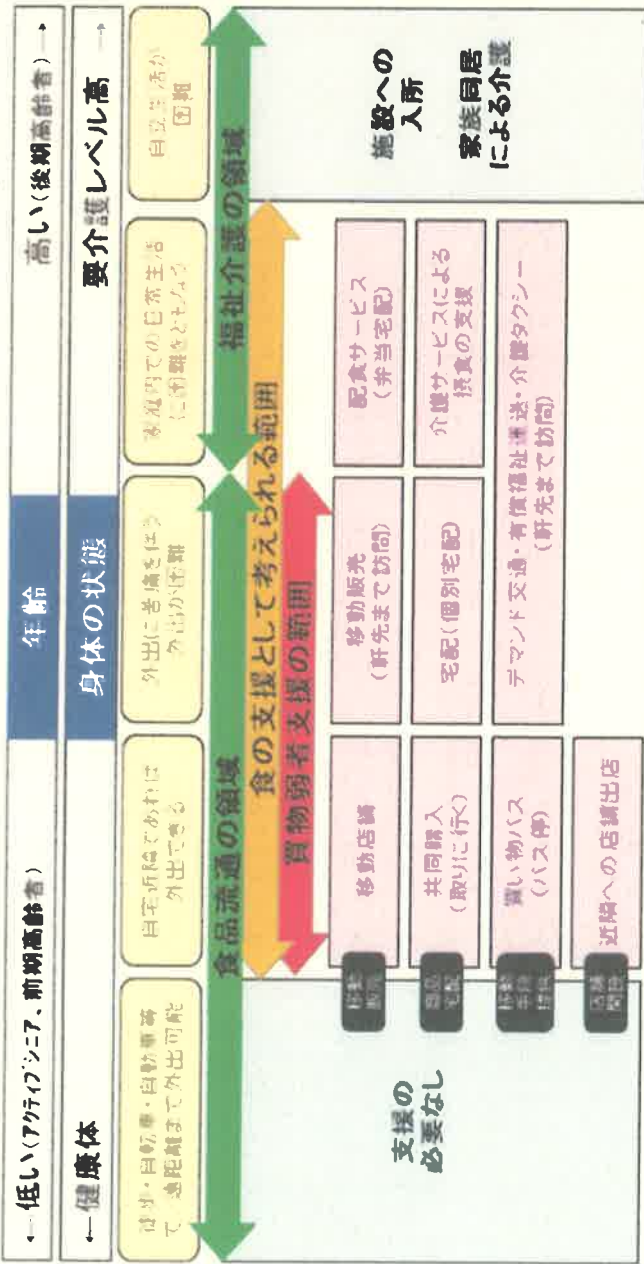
← 低い（アクティブシニア、前期高齢者）　年齢　高い（後期高齢者）→

← 健康体　身体の状態　要介護レベル高 →

徒歩・自転車・自動車等で遠距離まで外出可能

自宅近隣であれば外出できる

外出に苦痛を伴う外出が困難

家庭内での日常生活に困難をともなう

自立生活が困難

食品流通の領域

食の支援として考えられる範囲

買物弱者支援の範囲

福祉介護の領域

支援の必要なし

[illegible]　移動店舗

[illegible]　共同購入（取りに行く）

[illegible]　買い物バス（バス便）

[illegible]　近隣への店舗出店

移動販売（軒先まで訪問）

宅配（個別宅配）

デマンド交通・有償福祉運送・介護タクシー（軒先まで訪問）

配食サービス（弁当宅配）

介護サービスによる摂食の支援

施設への入所

家族同居による介護